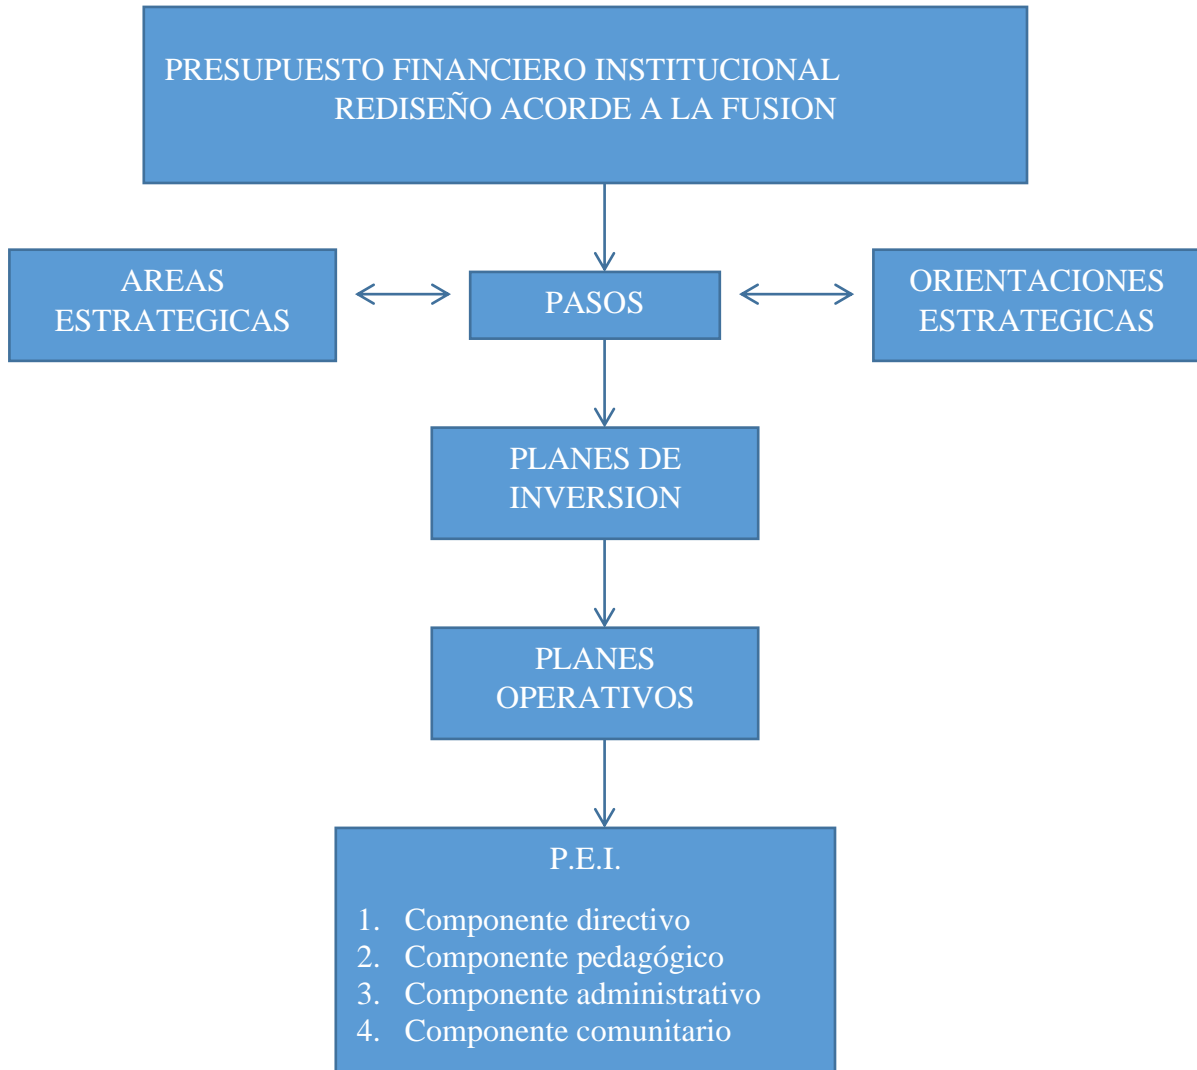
PRESUPUESTO FINANCIERO INSTITUCIONAL
REDISEÑO ACORDE A LA FUSION

AREAS ESTRATEGICAS

PASOS

ORIENTACIONES ESTRATEGICAS

PLANES DE INVERSION

PLANES OPERATIVOS

P.E.I.

1. Componente directivo
2. Componente pedagógico
3. Componente administrativo
4. Componente comunitario